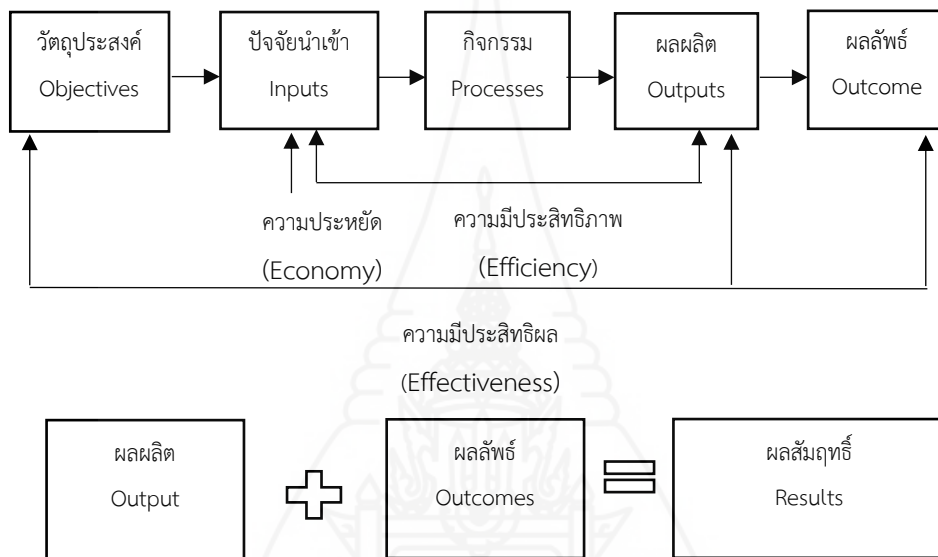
วัตถุประสงค์
Objectives

ปัจจัยนำเข้า
Inputs

กิจกรรม
Processes

ผลผลิต
Outputs

ผลลัพธ์
Outcome

ความประหยัด
(Economy)

ความมีประสิทธิภาพ
(Efficiency)

ความมีประสิทธิผล
(Effectiveness)

ผลผลิต
Output

ผลลัพธ์
Outcomes

ผลสัมฤทธิ์
Results